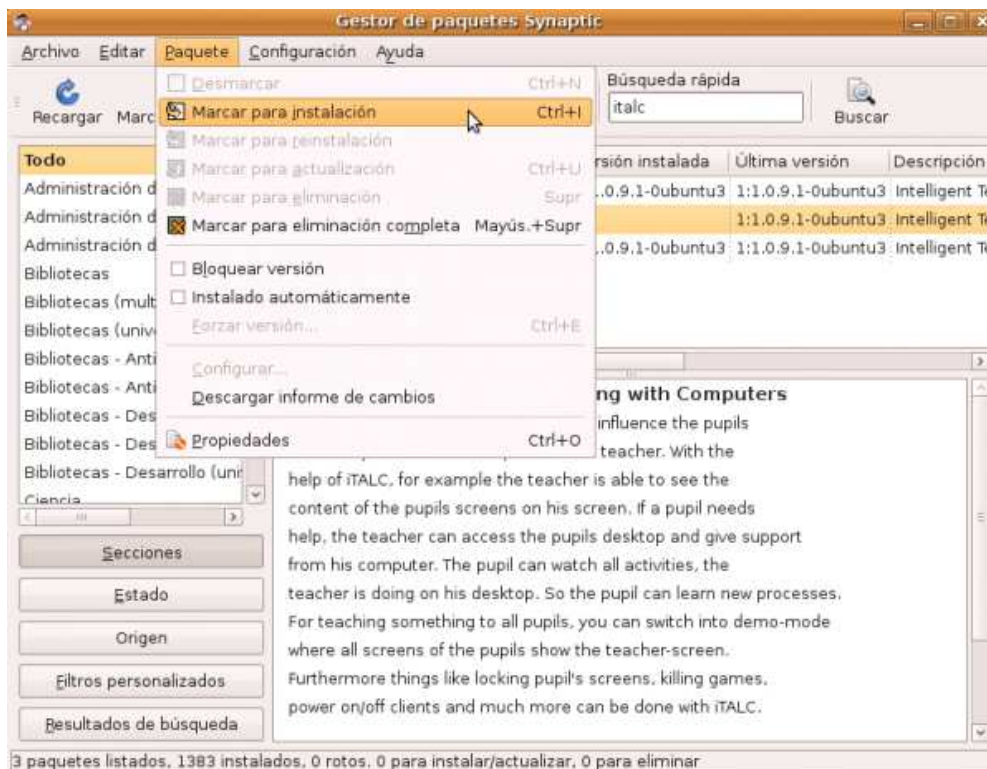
Gestor de paquetes Synaptic

Archivo Editar Paquete Configuración Ayuda

Recargar Marc

Desmarcar Ctrl+N
Marcar para instalación Ctrl+I
Marcar para reinstalación
Marcar para actualización Ctrl+U
Marcar para eliminación Supr
Marcar para eliminación completa Mayús.+Supr
Bloquear versión
Instalado automáticamente
Forzar versión... Ctrl+E
Configurar...
Descargar informe de cambios
Propiedades Ctrl+O

Búsqueda rápida
italc
Buscar

| Todo |
|---|
| Administración d |
| Administración d |
| Administración d |
| Bibliotecas |
| Bibliotecas (mult |
| Bibliotecas (univ |
| Bibliotecas - Anti |
| Bibliotecas - Anti |
| Bibliotecas - Des |
| Bibliotecas - Des |
| Bibliotecas - Desarrollo (uni |
| Ciencia |

| rsión instalada | Última versión | Descripción |
|---|---|---|
| .0.9.1-0ubuntu3 | 1:1.0.9.1-0ubuntu3 | Intelligent T |
| | 1:1.0.9.1-0ubuntu3 | Intelligent T |
| .0.9.1-0ubuntu3 | 1:1.0.9.1-0ubuntu3 | Intelligent T |

Secciones
Estado
Origen
Filtros personalizados
Resultados de búsqueda

ng with Computers
influence the pupils
teacher. With the
help of iTALC, for example the teacher is able to see the content of the pupils screens on his screen. If a pupil needs help, the teacher can access the pupils desktop and give support from his computer. The pupil can watch all activities, the teacher is doing on his desktop. So the pupil can learn new processes. For teaching something to all pupils, you can switch into demo-mode where all screens of the pupils show the teacher-screen. Furthermore things like locking pupil's screens, killing games, power on/off clients and much more can be done with iTALC.

3 paquetes listados, 1383 instalados, 0 rotos, 0 para instalar/actualizar, 0 para eliminar